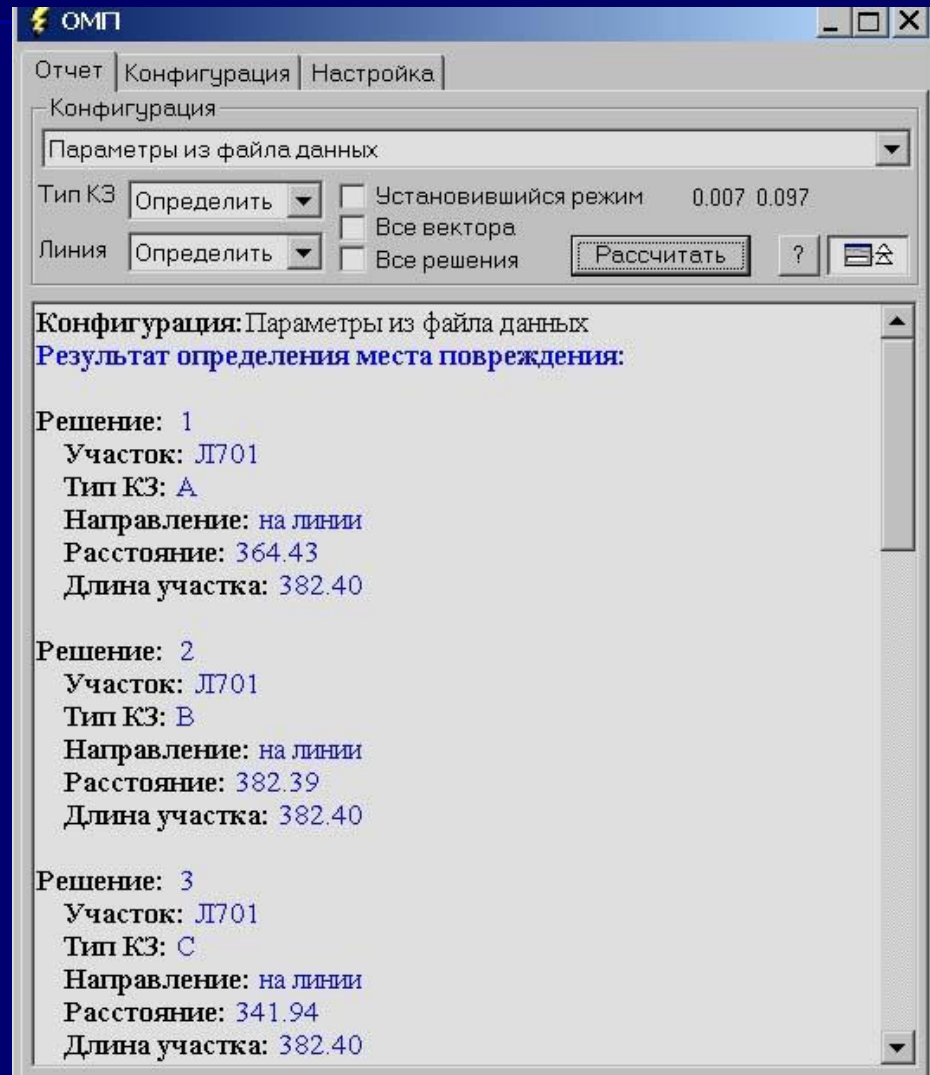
ОМП

Отчет | Конфигурация | Настройка

Конфигурация
Параметры из файла данных

Тип КЗ Определить
Линия Определить
Установившийся режим 0.007 0.097
Все вектора
Все решения
Рассчитать
?

Конфигурация: Параметры из файла данных
Результат определения места повреждения:

Решение: 1
Участок: Л701
Тип КЗ: A
Направление: на линии
Расстояние: 364.43
Длина участка: 382.40

Решение: 2
Участок: Л701
Тип КЗ: B
Направление: на линии
Расстояние: 382.39
Длина участка: 382.40

Решение: 3
Участок: Л701
Тип КЗ: C
Направление: на линии
Расстояние: 341.94
Длина участка: 382.40